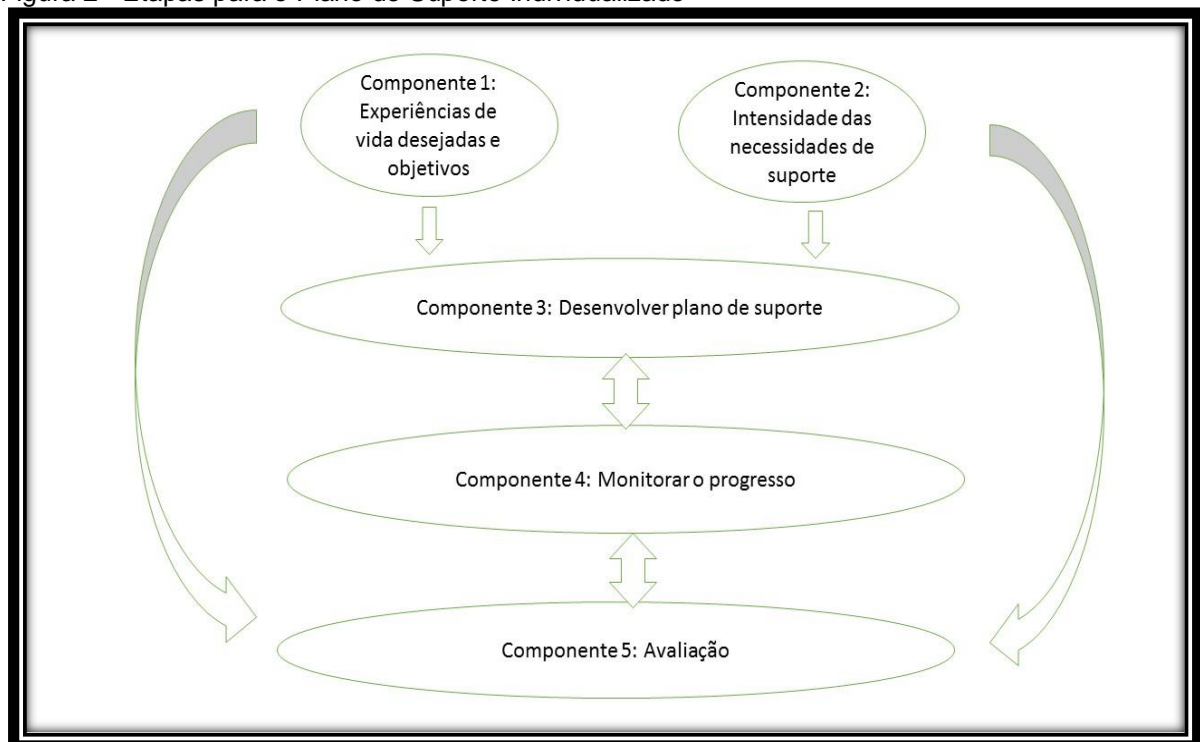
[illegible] – Etapas para o Plano de Suporte Individualizado

Componente 1: Experiências de vida desejadas e objetivos

Componente 2: Intensidade das necessidades de suporte

Componente 3: Desenvolver plano de suporte

Componente 4: Monitorar o progresso

Componente 5: Avaliação